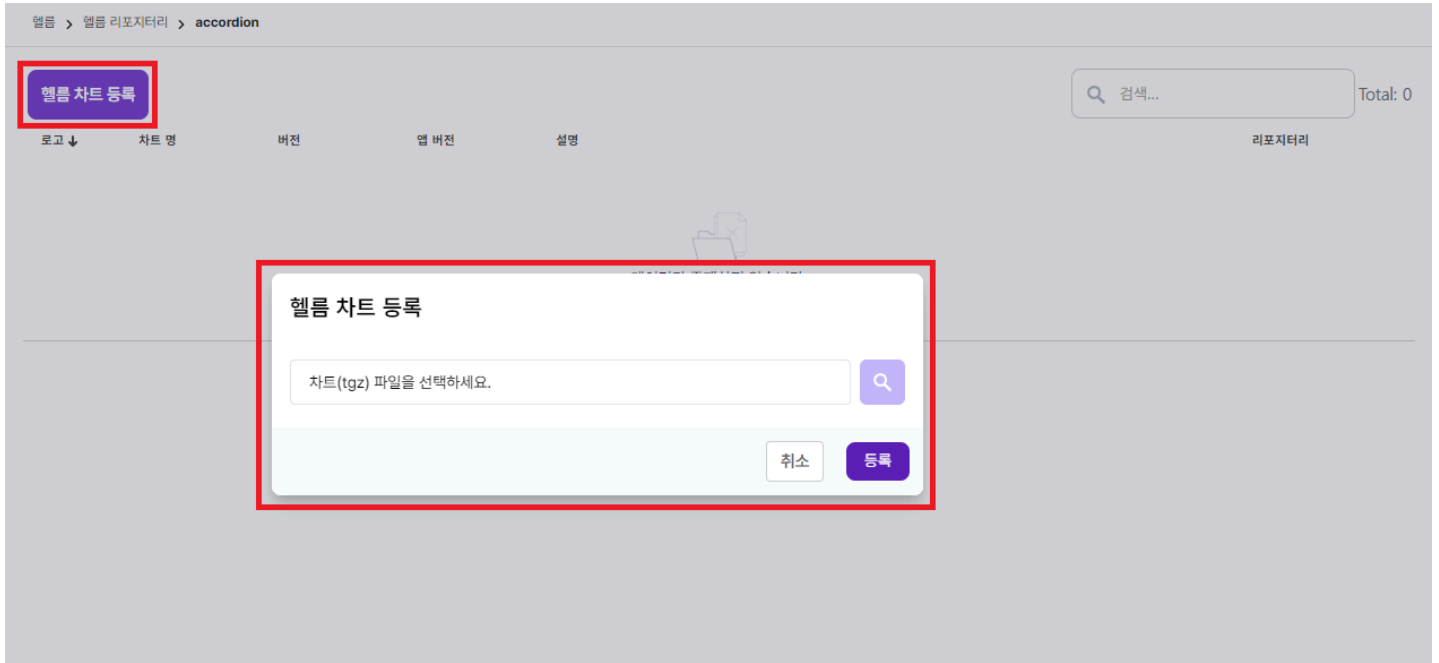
헬름 > 헬름 리포지터리 > accordion

헬름 차트 등록

검색...

Total: 0

| 로고 ↓ | 차트 명 | 버전 | 앱 버전 | 설명 | 리포지터리 |
|---|---|---|---|---|---|

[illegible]

헬름 차트 등록

차트(tgz) 파일을 선택하세요.

취소

등록